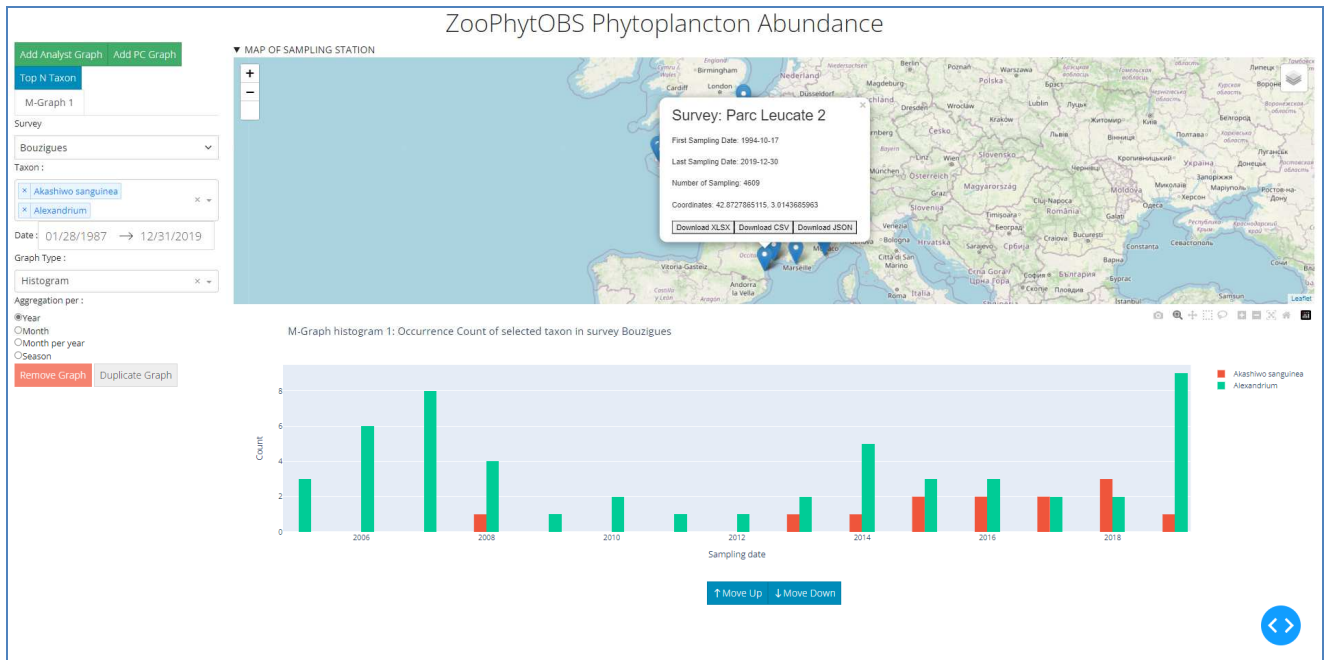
ZooPhytOBS Phytoplancton Abundance

Add Analyst Graph Add PC Graph
Top N Taxon
M-Graph 1

Survey
Bouzigues
Taxon :
× Akashiwo sanguinea
× Alexandrium
Date : 01/28/1987 → 12/31/2019
Graph Type :
Histogram
Aggregation per :
Year
Month
Month per year
Season
Remove Graph Duplicate Graph

▼ MAP OF SAMPLING STATION

+
−

Birmingham
Cardiff
London
Nederland
Düsseldorf
Magdeburg
Berlin
Poznań
Warszawa
Polska
Dresden
Wrocław
Lublin
Kraków
Česko
Slovensko
München
Österreich
Magyarország
Zürich
Milano
Bologna
Hrvatska
Sarajevo
Србија
Crna Gora
Città di San Marino
Roma
Italia
România
Bucuresti
Moldova
Constanta
Варна
Бургас
България
Україна
Київ
Вінниця
Житомир
Одеса
Херсон
Запоріжжя
Севастополь
Донецьк
Луганськ
Ростов-на-Дону
Белгород
Vitoria-Gasteiz
Andorra la Vella
Marseille
Monaco
Samsun
Leaflet

Survey: Parc Leucate 2
First Sampling Date: 1994-10-17
Last Sampling Date: 2019-12-30
Number of Sampling: 4609
Coordinates: 42.8727865115, 3.0143685963
Download XLSX Download CSV Download JSON

M-Graph histogram 1: Occurrence Count of selected taxon in survey Bouzigues

Akashiwo sanguinea
Alexandrium

Count
8
6
4
2
0
2006
2008
2010
2012
2014
2016
2018
Sampling date

↑Move Up ↓Move Down